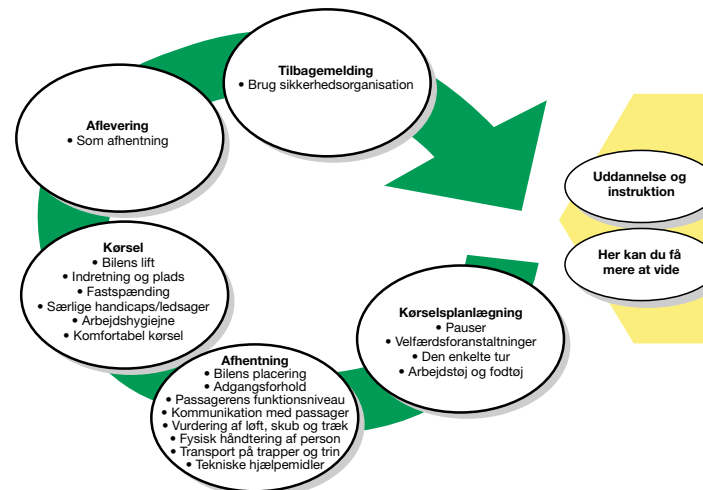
Tilbagemelding
• Brug sikkerhedsorganisation

Aflevering
• Som afhentning

Kørsel
• Bilens lift
• Indretning og plads
• Fastspænding
• Særlige handicaps/ledsager
• Arbejdshygiejne
• Komfortabel kørsel

Afhentning
• Bilens placering
• Adgangsforhold
• Passagerens funktionsniveau
• Kommunikation med passager
• Vurdering af løft, skub og træk
• Fysisk håndtering af person
• Transport på trapper og trin
• Tekniske hjælpemidler

Kørselsplanlægning
• Pauser
• Velfærdsforanstaltninger
• Den enkelte tur
• Arbejdstøj og fodtøj

Uddannelse og instruktion

Her kan du få mere at vide